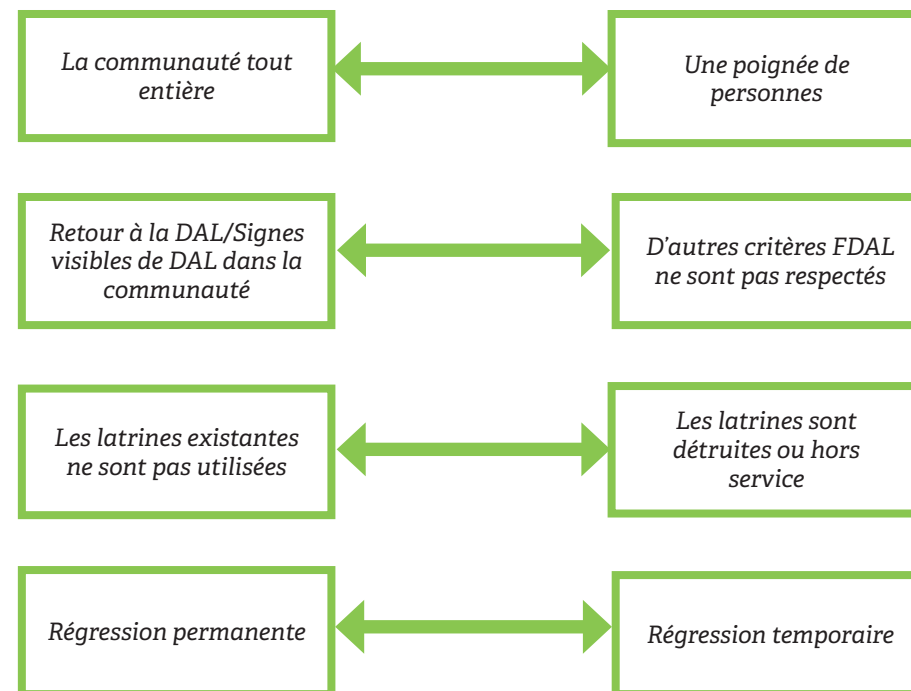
La communauté tout entière

Une poignée de personnes

Retour à la DAL/Signes visibles de DAL dans la communauté

D'autres critères FDAL ne sont pas respectés

Les latrines existantes ne sont pas utilisées

Les latrines sont détruites ou hors service

Régression permanente

Régression temporaire